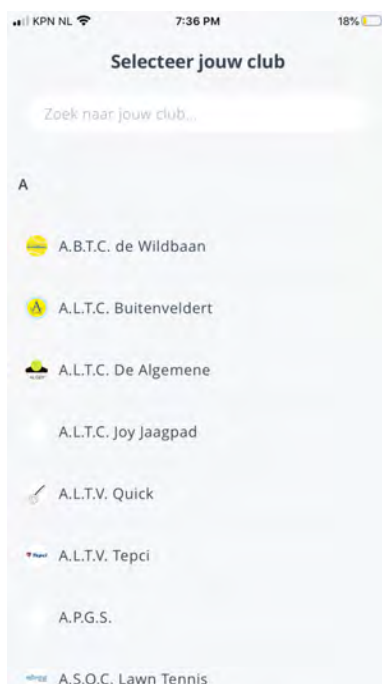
KPN NL 7:36 PM 18%

Selecteer jouw club

Zoek naar jouw club...

A

A.B.T.C. de Wildbaan

A.L.T.C. Buitenveldert

A.L.T.C. De Algemene

A.L.T.C. Joy Jaagpad

A.L.T.V. Quick

A.L.T.V. Tepci

A.P.G.S.

A.S.O.C. Lawn Tennis